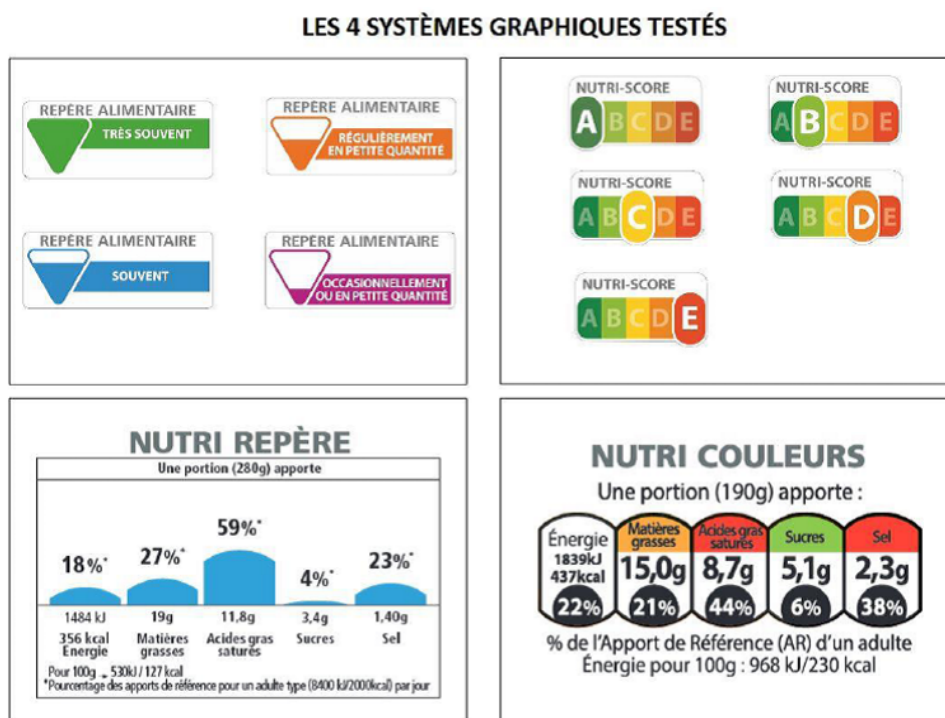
LES 4 SYSTÈMES GRAPHIQUES TESTÉS

REPÈRE ALIMENTAIRE
TRÈS SOUVENT

REPÈRE ALIMENTAIRE
RÉGULIÈREMENT EN PETITE QUANTITÉ

REPÈRE ALIMENTAIRE
SOUVENT

REPÈRE ALIMENTAIRE
OCCASIONNELLEMENT OU EN PETITE QUANTITÉ

NUTRI-SCORE
A B C D E

NUTRI-SCORE
A B C D E

NUTRI-SCORE
A B C D E

NUTRI-SCORE
A B C D E

NUTRI-SCORE
A B C D E

NUTRI REPÈRE
Une portion (280g) apporte

| 18%* | 27%* | 59%* | 4%* | 23%* |
|---|---|---|---|---|
| 1484 kJ 356 kcal Énergie | 19g Matières grasses | 11,8g Acides gras saturés | 3,4g Sucres | 1,40g Sel |

Pour 100g = 530kJ / 127 kcal
*Pourcentage des apports de référence pour un adulte type (8400 kJ/2000kcal) par jour

NUTRI COULEURS
Une portion (190g) apporte :

| Énergie 1839kJ 437kcal | Matières grasses | Acides gras saturés | Sucres | Sel |
|---|---|---|---|---|
| | 15,0g | 8,7g | 5,1g | 2,3g |
| 22% | 21% | 44% | 6% | 38% |

% de l'Apport de Référence (AR) d'un adulte
Énergie pour 100g : 968 kJ/230 kcal